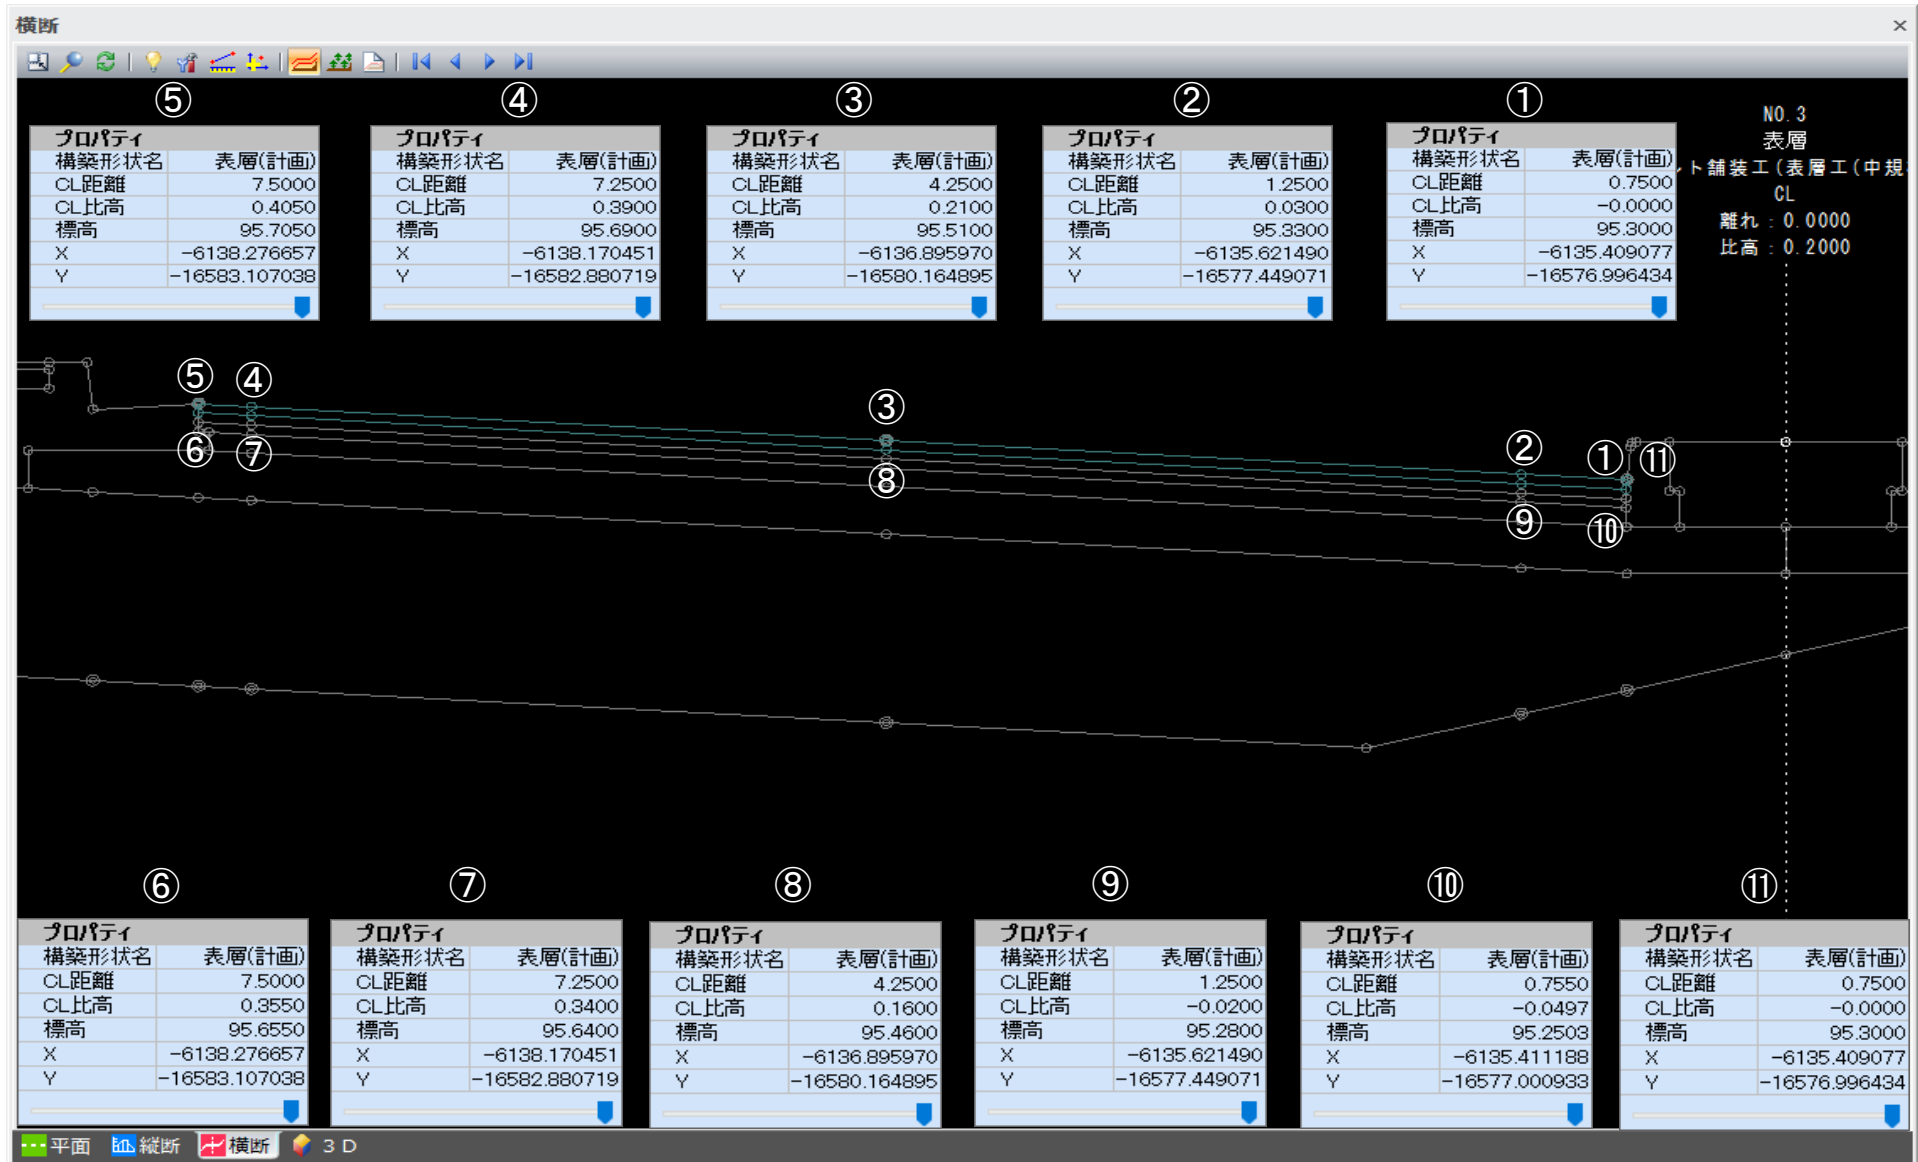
横断

⑤

| プロパティ | |
|---|---|
| 構築形状名 | 表層(計画) |
| CL距離 | 7.5000 |
| CL比高 | 0.4050 |
| 標高 | 95.7050 |
| X | -6138.276657 |
| Y | -16583.107038 |

④

| プロパティ | |
|---|---|
| 構築形状名 | 表層(計画) |
| CL距離 | 7.2500 |
| CL比高 | 0.3900 |
| 標高 | 95.6900 |
| X | -6138.170451 |
| Y | -16582.880719 |

③

| プロパティ | |
|---|---|
| 構築形状名 | 表層(計画) |
| CL距離 | 4.2500 |
| CL比高 | 0.2100 |
| 標高 | 95.5100 |
| X | -6136.895970 |
| Y | -16580.164895 |

②

| プロパティ | |
|---|---|
| 構築形状名 | 表層(計画) |
| CL距離 | 1.2500 |
| CL比高 | 0.0300 |
| 標高 | 95.3300 |
| X | -6135.621490 |
| Y | -16577.449071 |

①

| プロパティ | |
|---|---|
| 構築形状名 | 表層(計画) |
| CL距離 | 0.7500 |
| CL比高 | -0.0000 |
| 標高 | 95.3000 |
| X | -6135.409077 |
| Y | -16576.996434 |

NO.3
表層
ト舗装工(表層工(中規
CL
離れ : 0.0000
比高 : 0.2000

⑤ ④ ③ ② ① ⑪ ⑥ ⑦ ⑧ ⑨ ⑩

⑥

| プロパティ | |
|---|---|
| 構築形状名 | 表層(計画) |
| CL距離 | 7.5000 |
| CL比高 | 0.3550 |
| 標高 | 95.6550 |
| X | -6138.276657 |
| Y | -16583.107038 |

⑦

| プロパティ | |
|---|---|
| 構築形状名 | 表層(計画) |
| CL距離 | 7.2500 |
| CL比高 | 0.3400 |
| 標高 | 95.6400 |
| X | -6138.170451 |
| Y | -16582.880719 |

⑧

| プロパティ | |
|---|---|
| 構築形状名 | 表層(計画) |
| CL距離 | 4.2500 |
| CL比高 | 0.1600 |
| 標高 | 95.4600 |
| X | -6136.895970 |
| Y | -16580.164895 |

⑨

| プロパティ | |
|---|---|
| 構築形状名 | 表層(計画) |
| CL距離 | 1.2500 |
| CL比高 | -0.0200 |
| 標高 | 95.2800 |
| X | -6135.621490 |
| Y | -16577.449071 |

⑩

| プロパティ | |
|---|---|
| 構築形状名 | 表層(計画) |
| CL距離 | 0.7550 |
| CL比高 | -0.0497 |
| 標高 | 95.2503 |
| X | -6135.411188 |
| Y | -16577.000933 |

⑪

| プロパティ | |
|---|---|
| 構築形状名 | 表層(計画) |
| CL距離 | 0.7500 |
| CL比高 | -0.0000 |
| 標高 | 95.3000 |
| X | -6135.409077 |
| Y | -16576.996434 |

平面 縦断 横断 3D